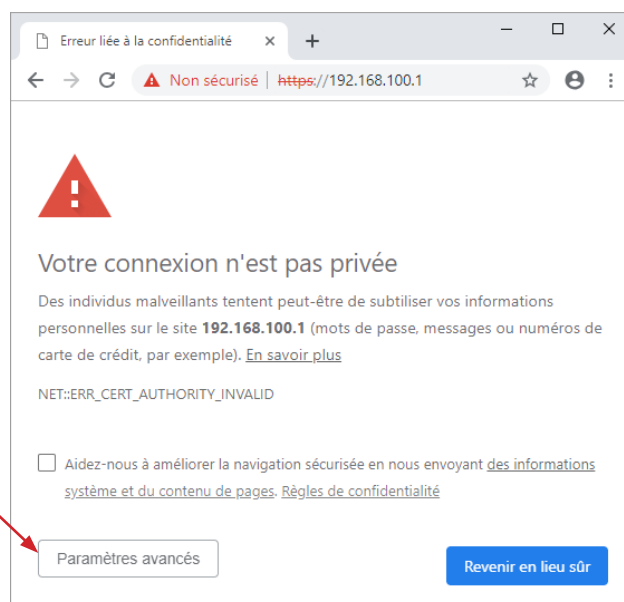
Erreur liée à la confidentialité ×
+
Non sécurisé | https://192.168.100.1

Votre connexion n'est pas privée

Des individus malveillants tentent peut-être de subtiliser vos informations personnelles sur le site **192.168.100.1** (mots de passe, messages ou numéros de carte de crédit, par exemple). En savoir plus

NET::ERR_CERT_AUTHORITY_INVALID

Aidez-nous à améliorer la navigation sécurisée en nous envoyant des informations système et du contenu de pages. Règles de confidentialité

Paramètres avancés

Revenir en lieu sûr